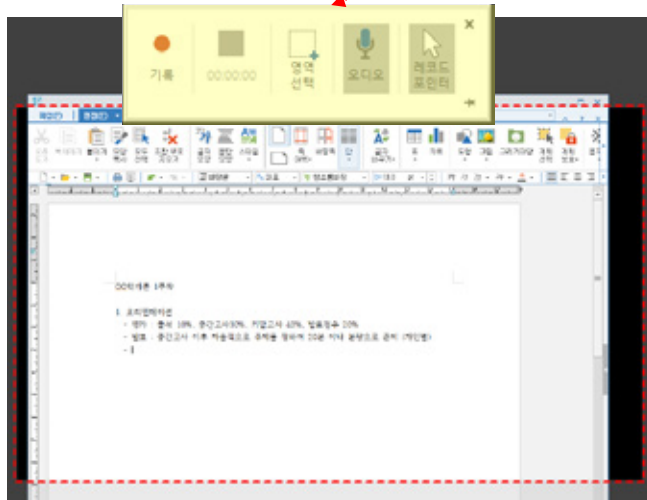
기록

00:00:00

영역 선택

오디오

레코드 포인터

×

OO의 세훈 1주차

1. 프리젠테이션
- 평가 : 출석 10%, 중간고사30%, 기말고사 40%, 발표점수 20%
- 발표 : 중간고사 이후 자율적으로 주제를 정하여 20분 이내 분량으로 준비 (개인별)
-